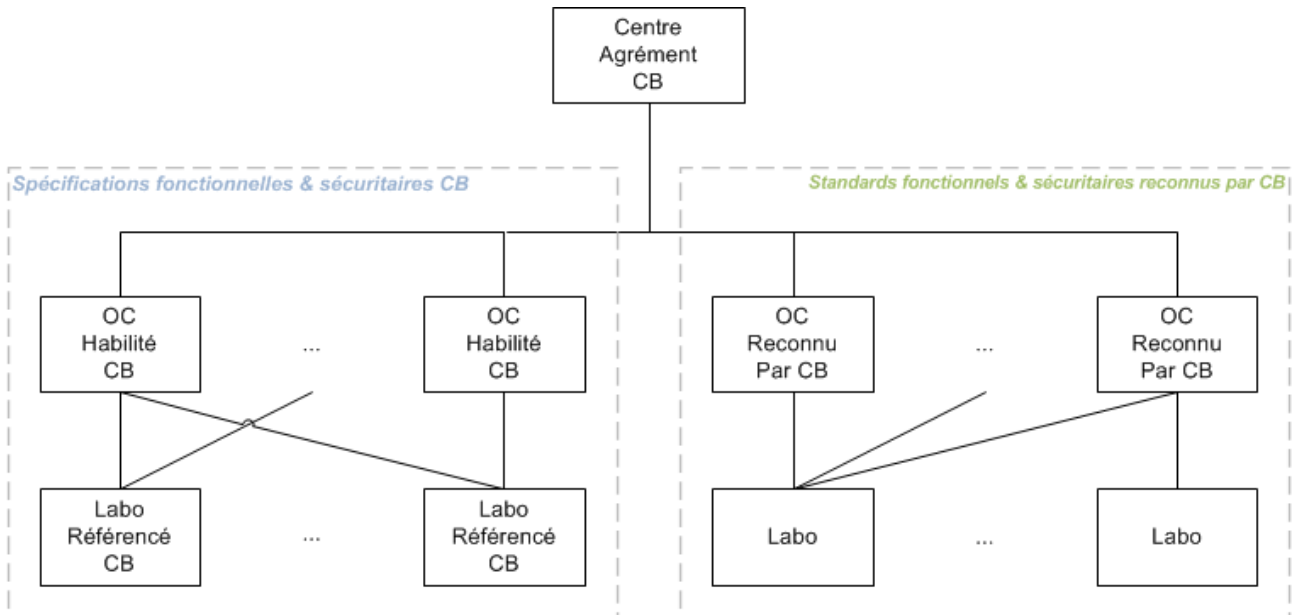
Centre
Agrément
CB

Spécifications fonctionnelles & sécuritaires CB

Standards fonctionnels & sécuritaires reconnus par CB

OC
Habilité
CB

...

OC
Habilité
CB

OC
Reconnu
Par CB

...

OC
Reconnu
Par CB

Labo
Référencé
CB

...

Labo
Référencé
CB

Labo

...

Labo